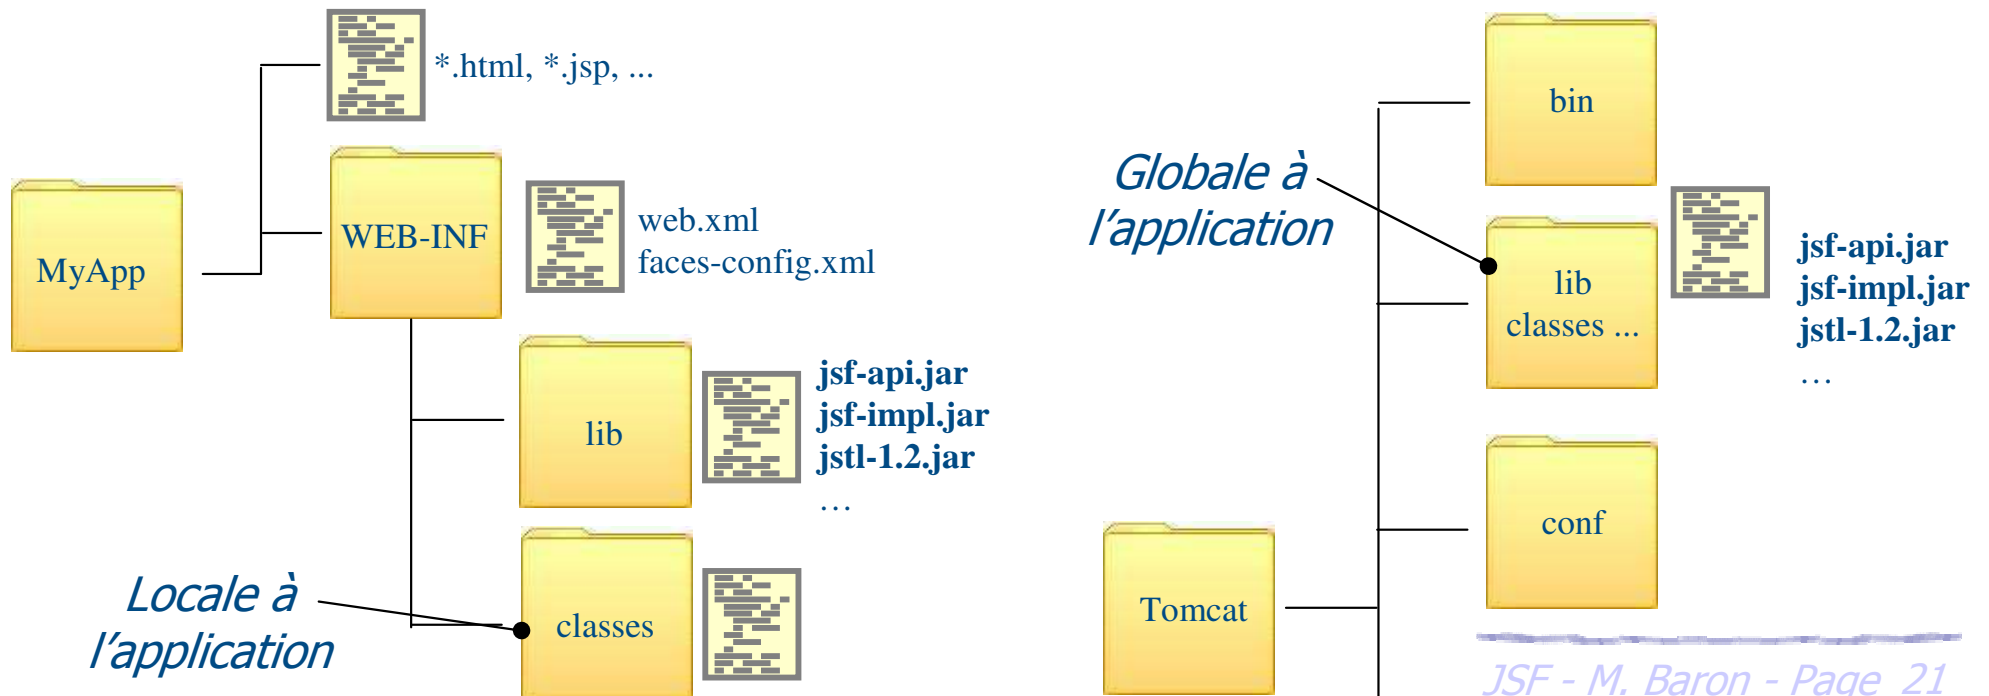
*.html, *.jsp, ...

MyApp

WEB-INF

web.xml
faces-config.xml

lib

jsf-api.jar
jsf-impl.jar
jstl-1.2.jar
…

classes

Locale à l'application

Globale à l'application

bin

lib
classes ...

jsf-api.jar
jsf-impl.jar
jstl-1.2.jar
…

conf

Tomcat

JSF - M. Baron - Page 21